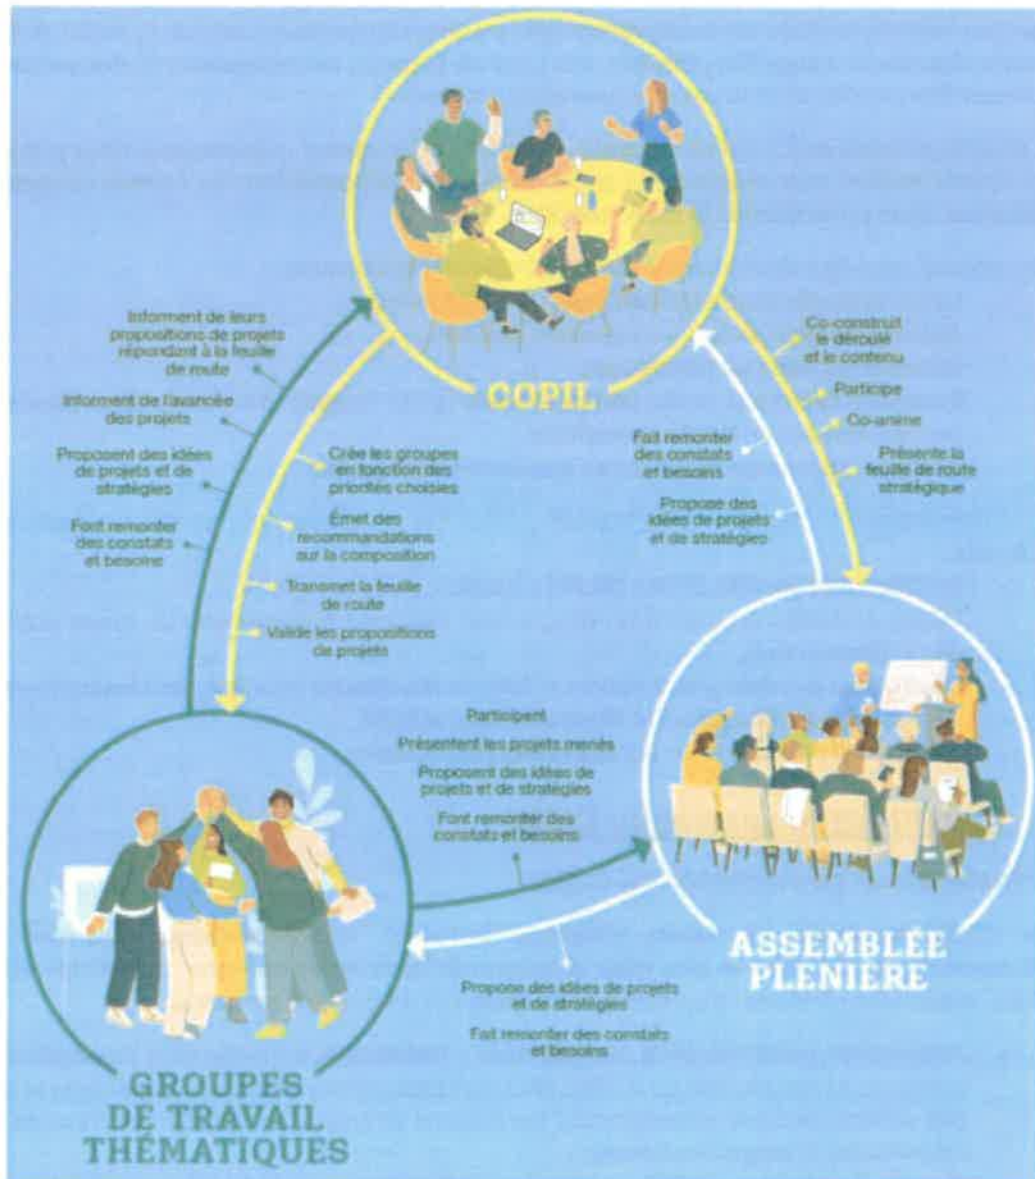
COPIL

Informent de leurs propositions de projets répondant à la feuille de route

Informent de l'avancée des projets

Proposent des idées de projets et de stratégies

Font remonter des constats et besoins

Crée les groupes en fonction des priorités choisies

Émet des recommandations sur la composition

Transmet la feuille de route

Valide les propositions de projets

Co-construit le déroulé et le contenu

Participe

Co-anime

Présente la feuille de route stratégique

Fait remonter des constats et besoins

Propose des idées de projets et de stratégies

Participent

Présentent les projets menés

Proposent des idées de projets et de stratégies

Font remonter des constats et besoins

ASSEMBLÉE PLENIÈRE

Propose des idées de projets et de stratégies

Fait remonter des constats et besoins

GROUPES DE TRAVAIL THÉMATIQUES